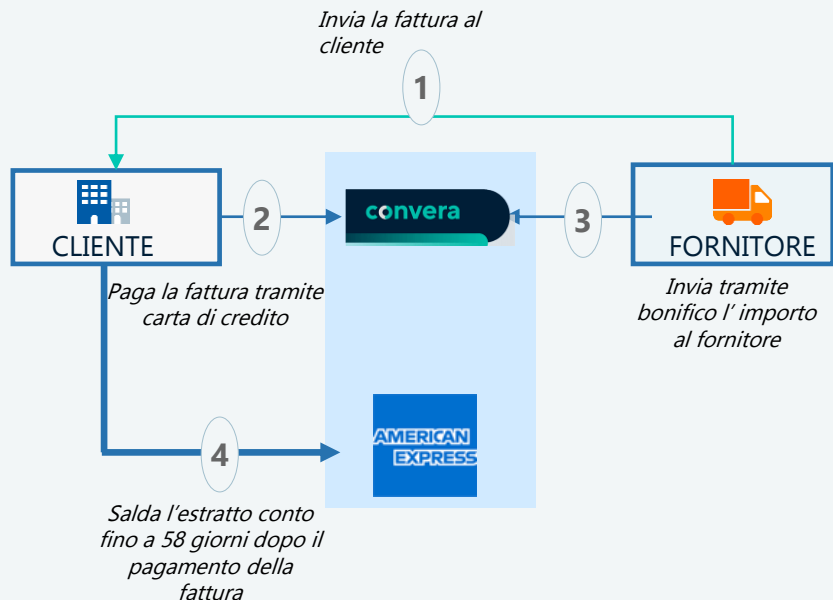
Invia la fattura al cliente

1

CLIENTE

2

convera

3

FORNITORE

Paga la fattura tramite carta di credito

Invia tramite bonifico l’ importo al fornitore

4

AMERICAN EXPRESS

Salda l’estratto conto fino a 58 giorni dopo il pagamento della fattura